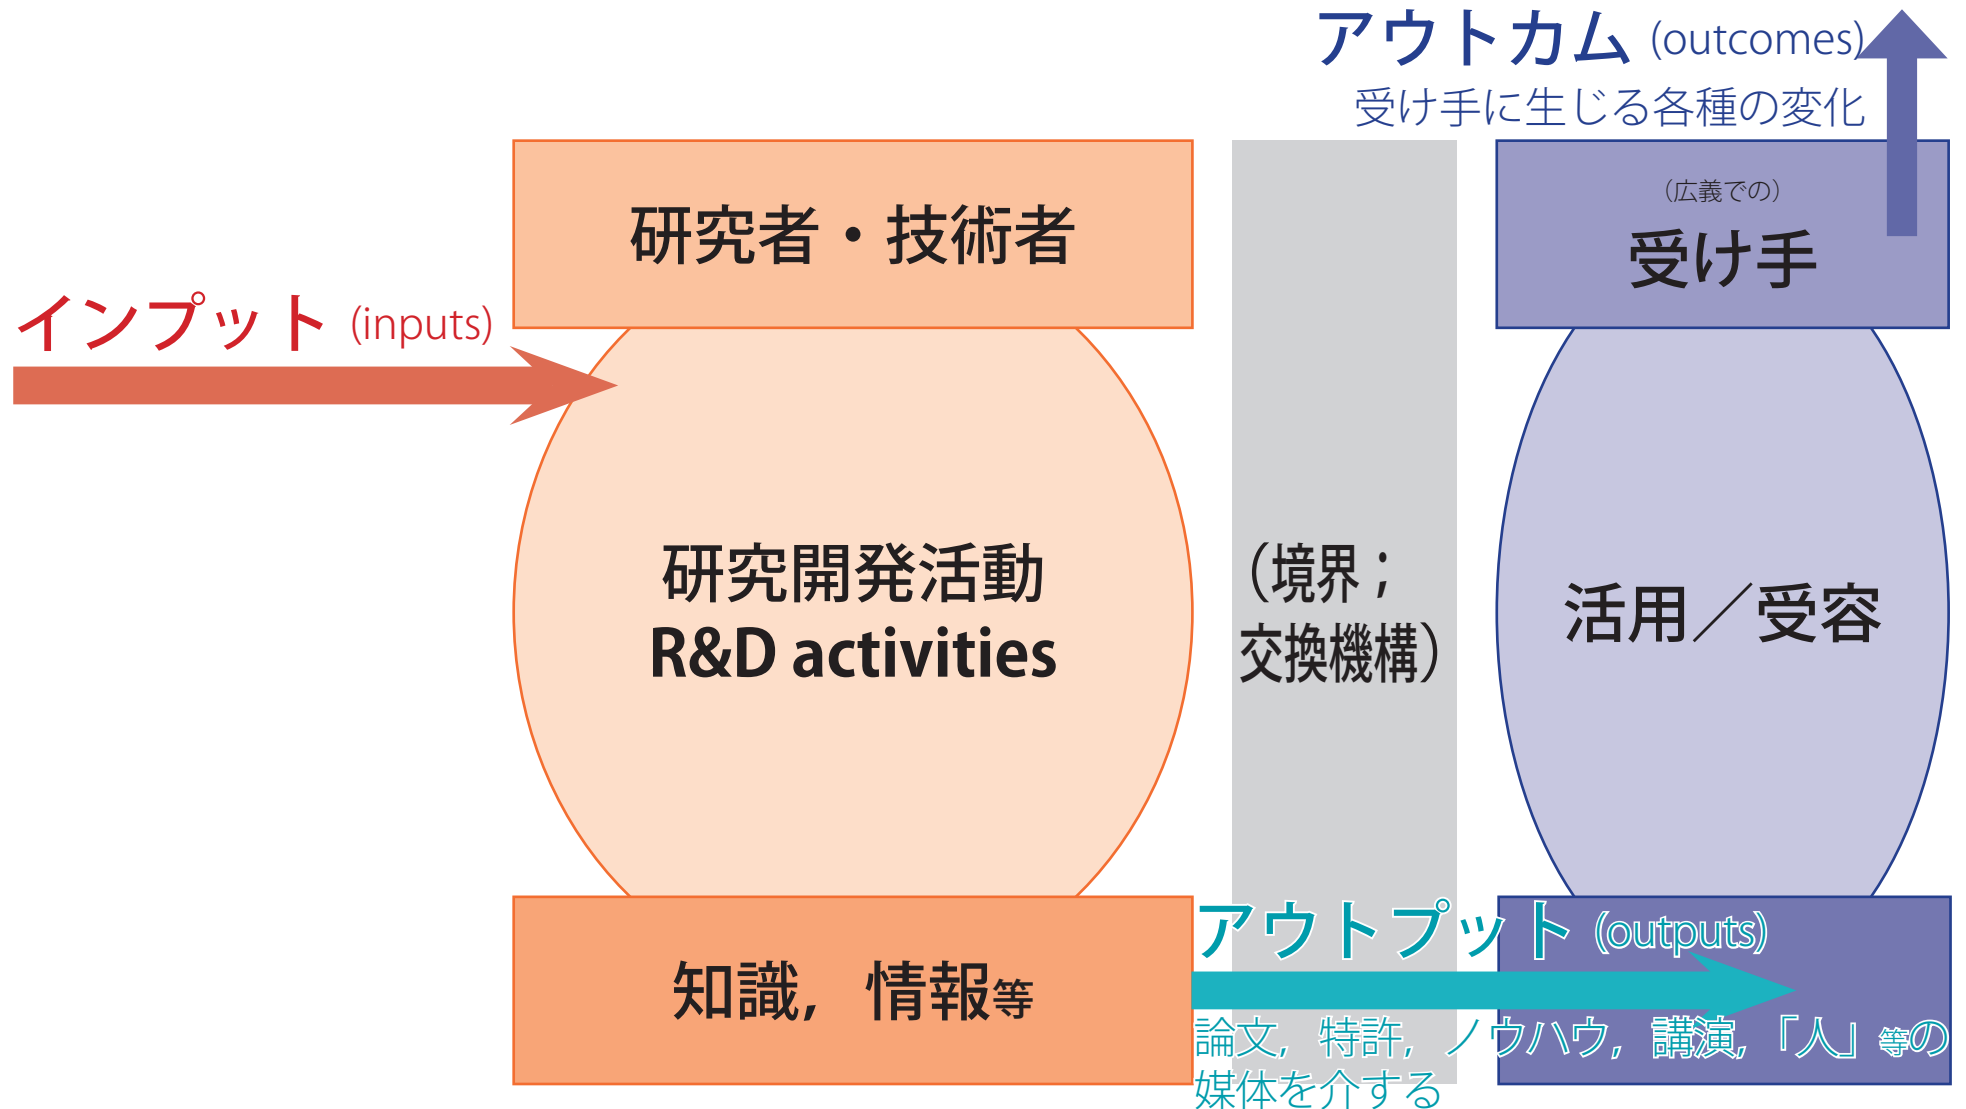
アウトカム (outcomes)
受け手に生じる各種の変化

研究者・技術者

インプット (inputs)

研究開発活動
R&D activities

(境界；
交換機構)

(広義での)
受け手

活用／受容

知識, 情報等

アウトプット (outputs)

論文, 特許, ノウハウ, 講演, 「人」等の媒体を介する